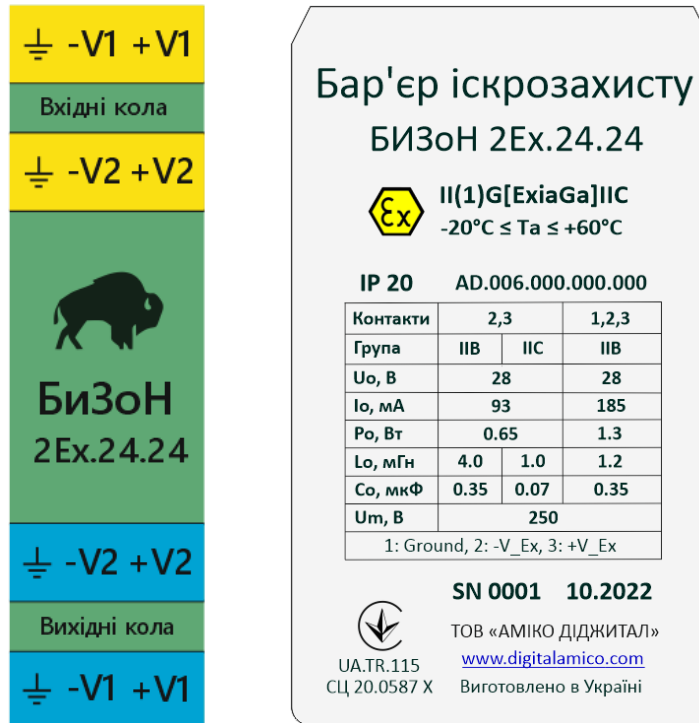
⏚ -V1 +V1
Вхідні кола
⏚ -V2 +V2

БиЗоН
2Ex.24.24

⏚ -V2 +V2
Вихідні кола
⏚ -V1 +V1

Бар'єр іскрозахисту
БИЗоН 2Ex.24.24

Ex II(1)G[ExiaGa]IIC
-20°C ≤ Ta ≤ +60°C

IP 20 AD.006.000.000.000

| Контакти | 2,3 | | 1,2,3 |
|---|---|---|---|
| Група | IIB | IIC | IIB |
| Uo, В | 28 | | 28 |
| Io, мА | 93 | | 185 |
| Po, Вт | 0.65 | | 1.3 |
| Lo, мГн | 4.0 | 1.0 | 1.2 |
| Co, мкФ | 0.35 | 0.07 | 0.35 |
| Um, В | 250 | | |

1: Ground, 2: -V_Ex, 3: +V_Ex

SN 0001 10.2022

UA.TR.115
СЦ 20.0587 X

ТОВ «АМІКО ДІДЖИТАЛ»
www.digitalamico.com
Виготовлено в Україні